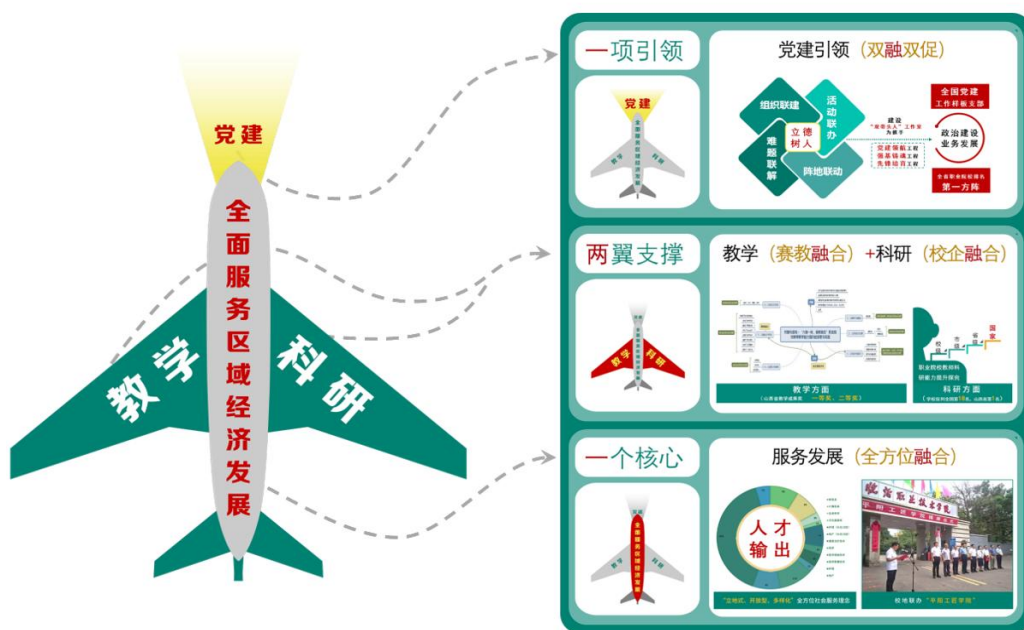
党建

全面服务区域经济发展

教学

科研

一项引领

党建

全面服务区域经济发展

党建引领（双融双促）

组织联建

活动联办

立德树人

难题联解

阵地联动

建设"双带头人"工作室为教学

党建领航工程
强基铸魂工程
先锋培育工程

全国党建工作样板支部

政治建设业务发展

全省职业院校排名第一方阵

两翼支撑

教学方面

科研方面

教学（赛教融合）+科研（校企融合）

职业院校教师科研能力提升探究

一个核心

服务发展（全方位融合）

人才输出

"立体式、开放型、多样化"全方位社会服务理念

校地联办"平顺工匠学院"